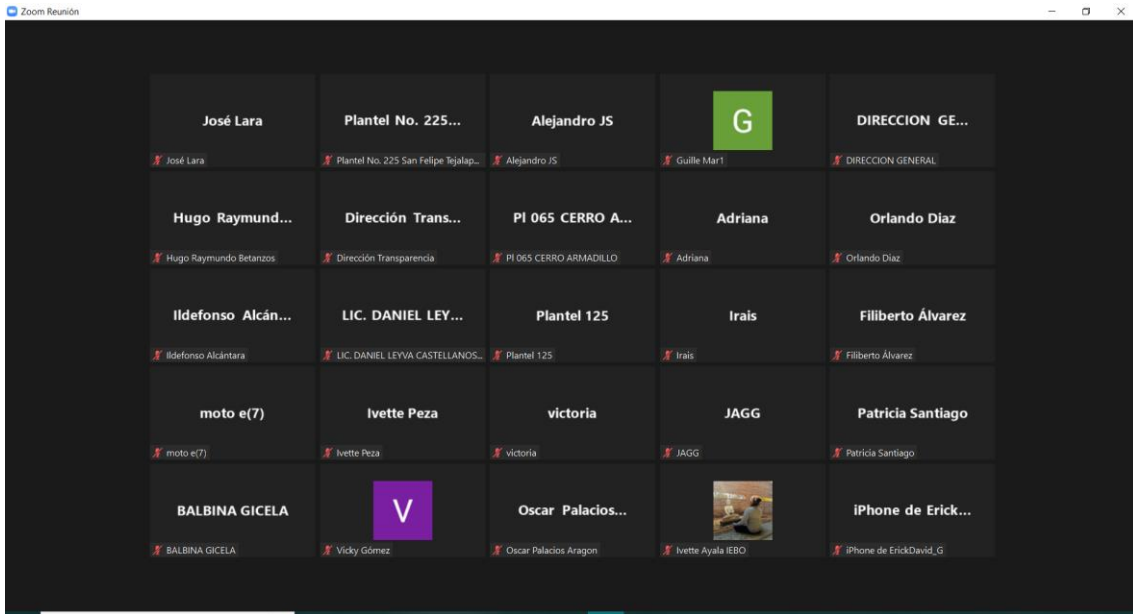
Zoom Reunión

José Lara
José Lara

Plantel No. 225...
Plantel No. 225 San Felipe Tejalap...

Alejandro JS
Alejandro JS

G
Guille Mar1

DIRECCION GE...
DIRECCION GENERAL

Hugo Raymund...
Hugo Raymundo Betanzos

Dirección Trans...
Dirección Transparencia

Pl 065 CERRO A...
Pl 065 CERRO ARMADILLO

Adriana
Adriana

Orlando Diaz
Orlando Diaz

Ildefonso Alcán...
Ildefonso Alcántara

LIC. DANIEL LEY...
LIC. DANIEL LEYVA CASTELLANOS...

Plantel 125
Plantel 125

Irais
Irais

Filiberto Álvarez
Filiberto Álvarez

moto e(7)
moto e(7)

Ivette Peza
Ivette Peza

victoria
victoria

JAGG
JAGG

Patricia Santiago
Patricia Santiago

BALBINA GICELA
BALBINA GICELA

V
Vicky Gómez

Oscar Palacios...
Oscar Palacios Aragon

Ivette Ayala IEBO

iPhone de Erick...
iPhone de ErickDavid_G